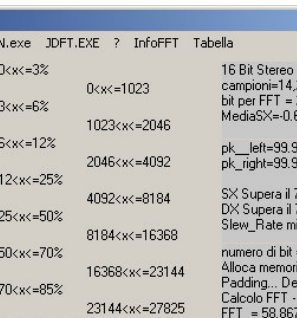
N.exe JDFT.EXE ? InfoFFT Tabella

0<x<=3%
3<x<=6%
6<x<=12%
12<x<=25%
25<x<=50%
50<x<=70%
70<x<=85%

0<x<=1023
1023<x<=2046
2046<x<=4092
4092<x<=8184
8184<x<=16368
16368<x<=23144
23144<x<=27825

16 Bit Stereo
campioni=14,
bit per FFT =
MediaSX=-0.6

pk_left=99.9
pk_right=99.9

SX Supera il
DX Supera il
Slew_Rate m

numero di bit
Alloca memor
Padding... De
Calcolo FFT -
FFT = 58.86